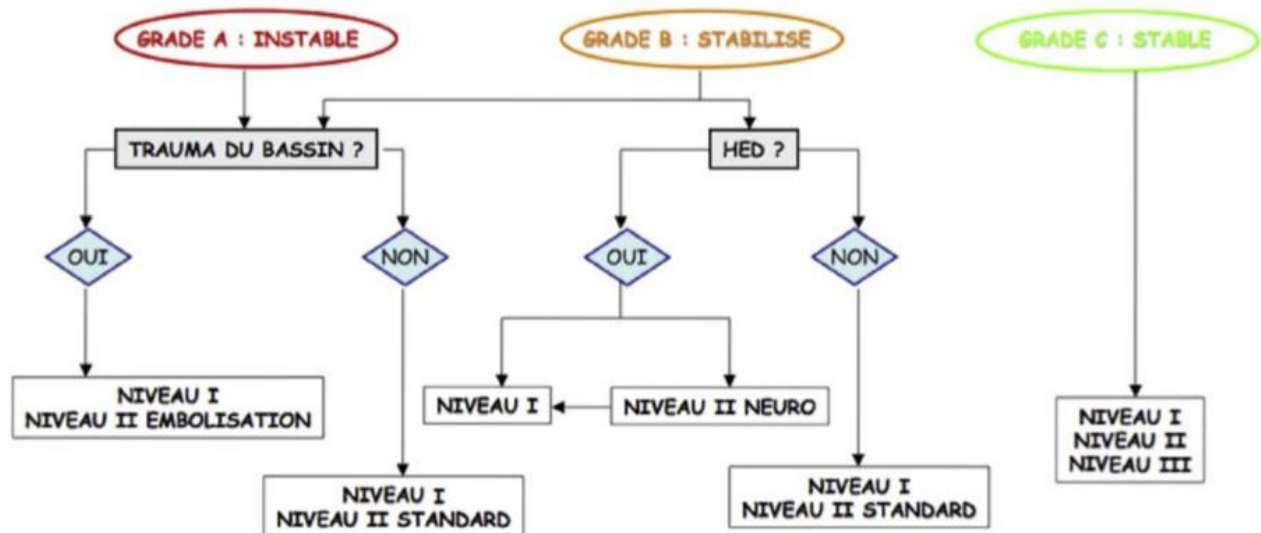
GRADE A : INSTABLE

GRADE B : STABILISE

GRADE C : STABLE

TRAUMA DU BASSIN ?

HED ?

OUI

NON

OUI

NON

NIVEAU I
NIVEAU II EMBOLISATION

NIVEAU I

NIVEAU II NEURO

NIVEAU I
NIVEAU II
NIVEAU III

NIVEAU I
NIVEAU II STANDARD

NIVEAU I
NIVEAU II STANDARD